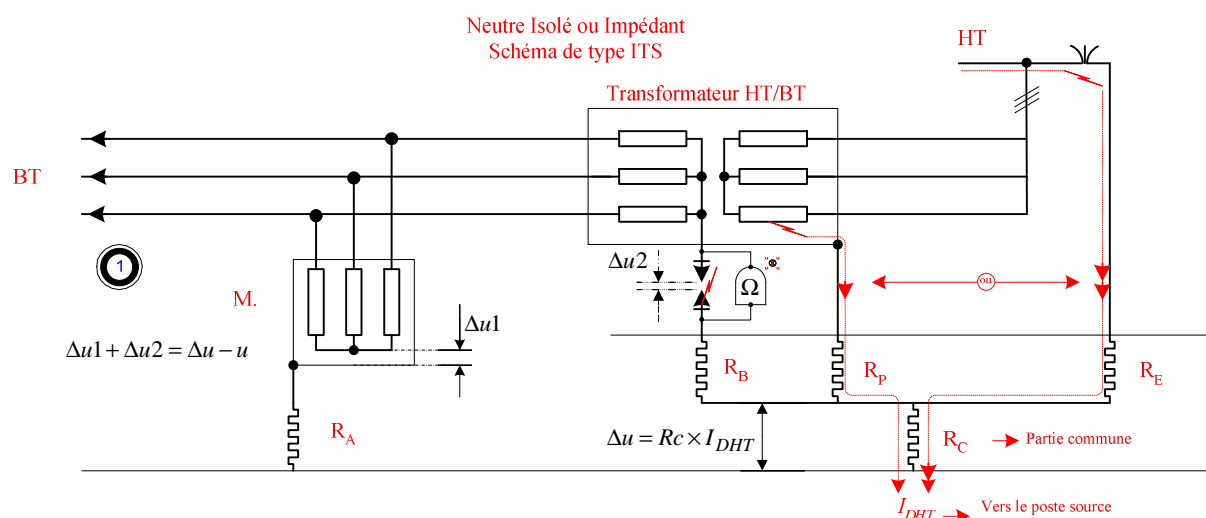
Neutre Isolé ou Impédant
Schéma de type ITS

HT

Transformateur HT/BT

BT

1

M.

$\Delta u2$

$\Omega$

ou

$\Delta u1$

$\Delta u1 + \Delta u2 = \Delta u - u$

$R_B$

$R_P$

$R_E$

$R_A$

$\Delta u = Rc \times I_{DHT}$

$R_C$

Partie commune

$I_{DHT}$

Vers le poste source